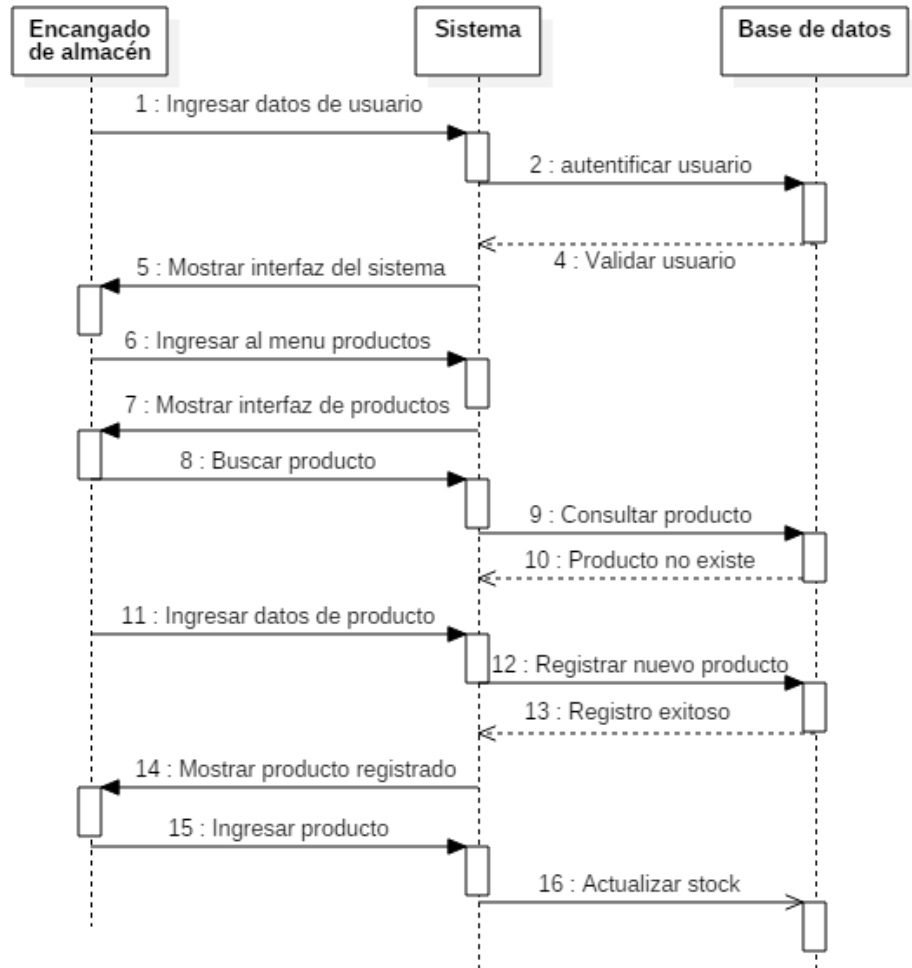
Encangado de almacén

Sistema

Base de datos

1 : Ingresar datos de usuario

2 : autentificar usuario

4 : Validar usuario

5 : Mostrar interfaz del sistema

6 : Ingresar al menu productos

7 : Mostrar interfaz de productos

8 : Buscar producto

9 : Consultar producto

10 : Producto no existe

11 : Ingresar datos de producto

12 : Registrar nuevo producto

13 : Registro exitoso

14 : Mostrar producto registrado

15 : Ingresar producto

16 : Actualizar stock